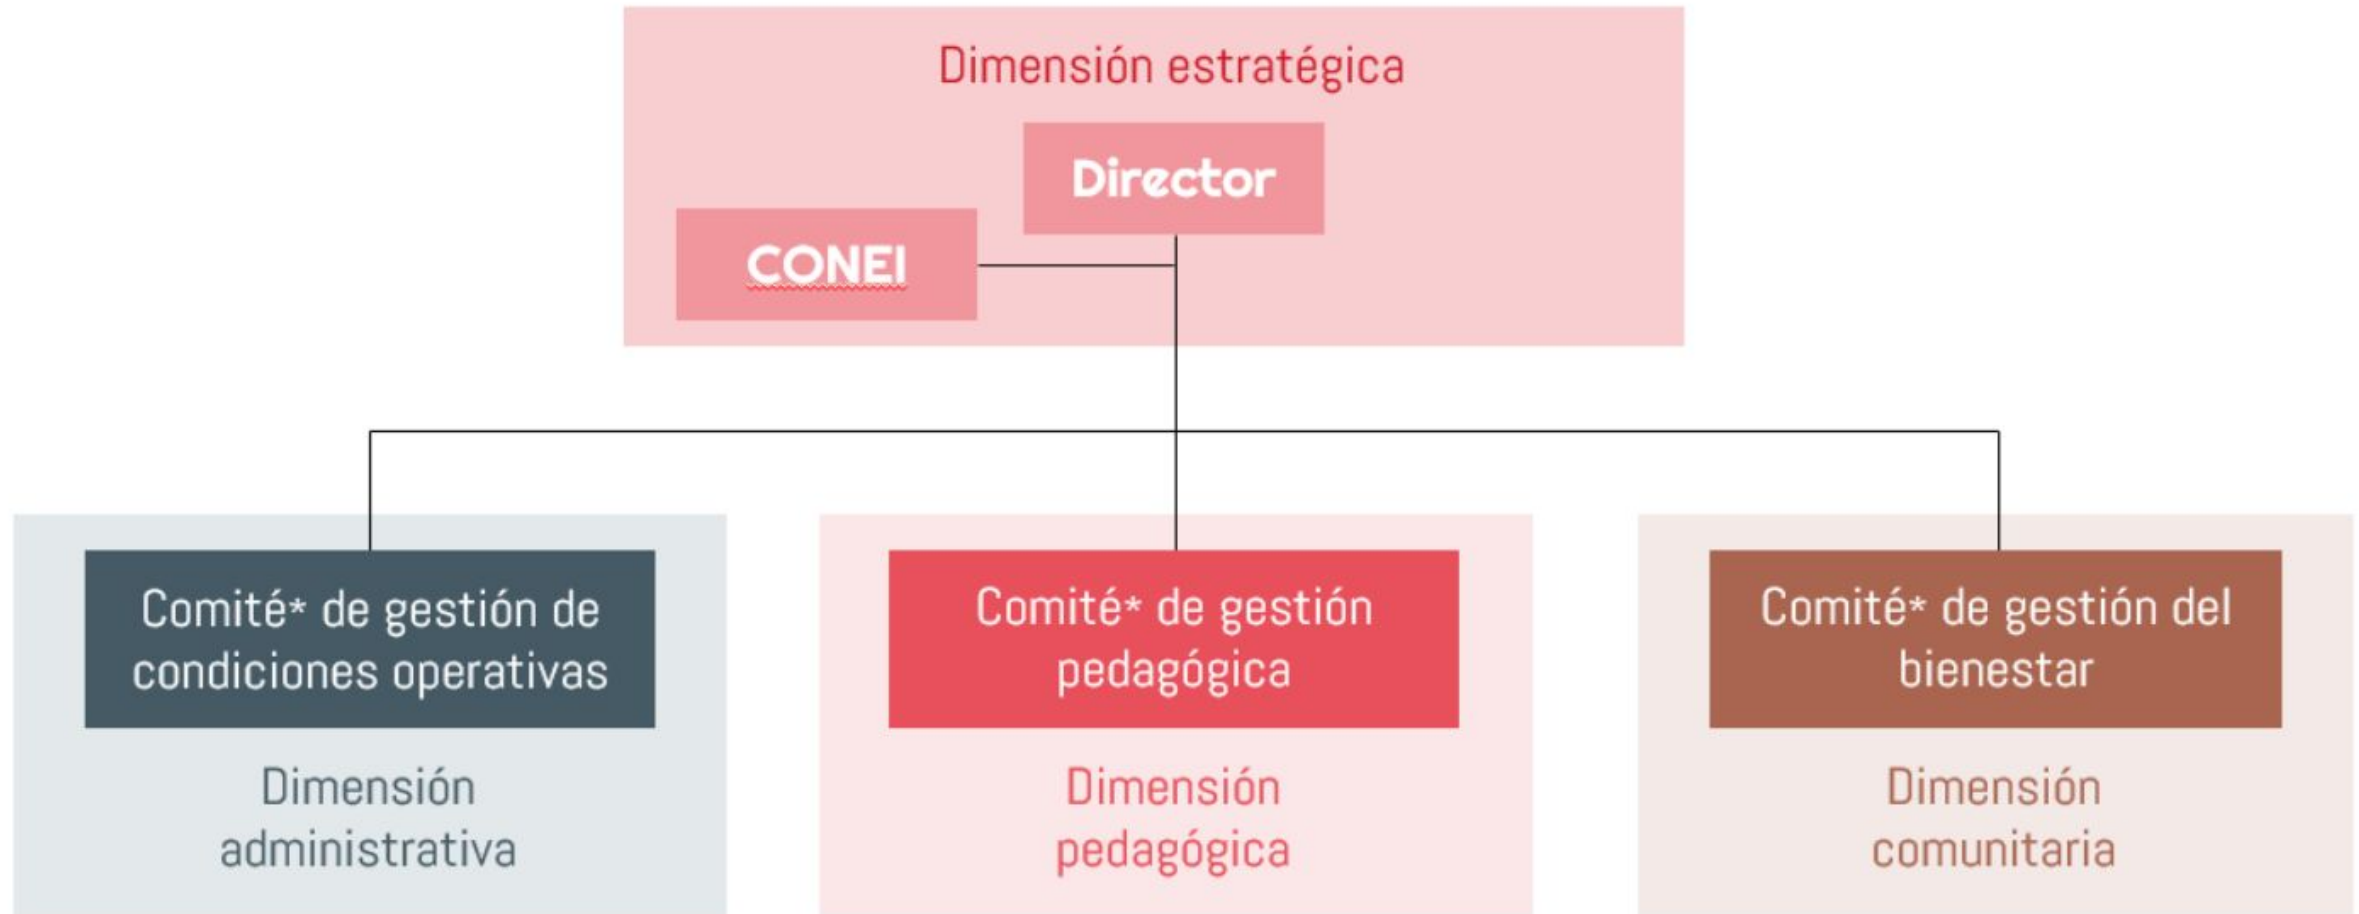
Dimensión estratégica

Director

CONEI

Comité* de gestión de condiciones operativas

Dimensión administrativa

Comité* de gestión pedagógica

Dimensión pedagógica

Comité* de gestión del bienestar

Dimensión comunitaria